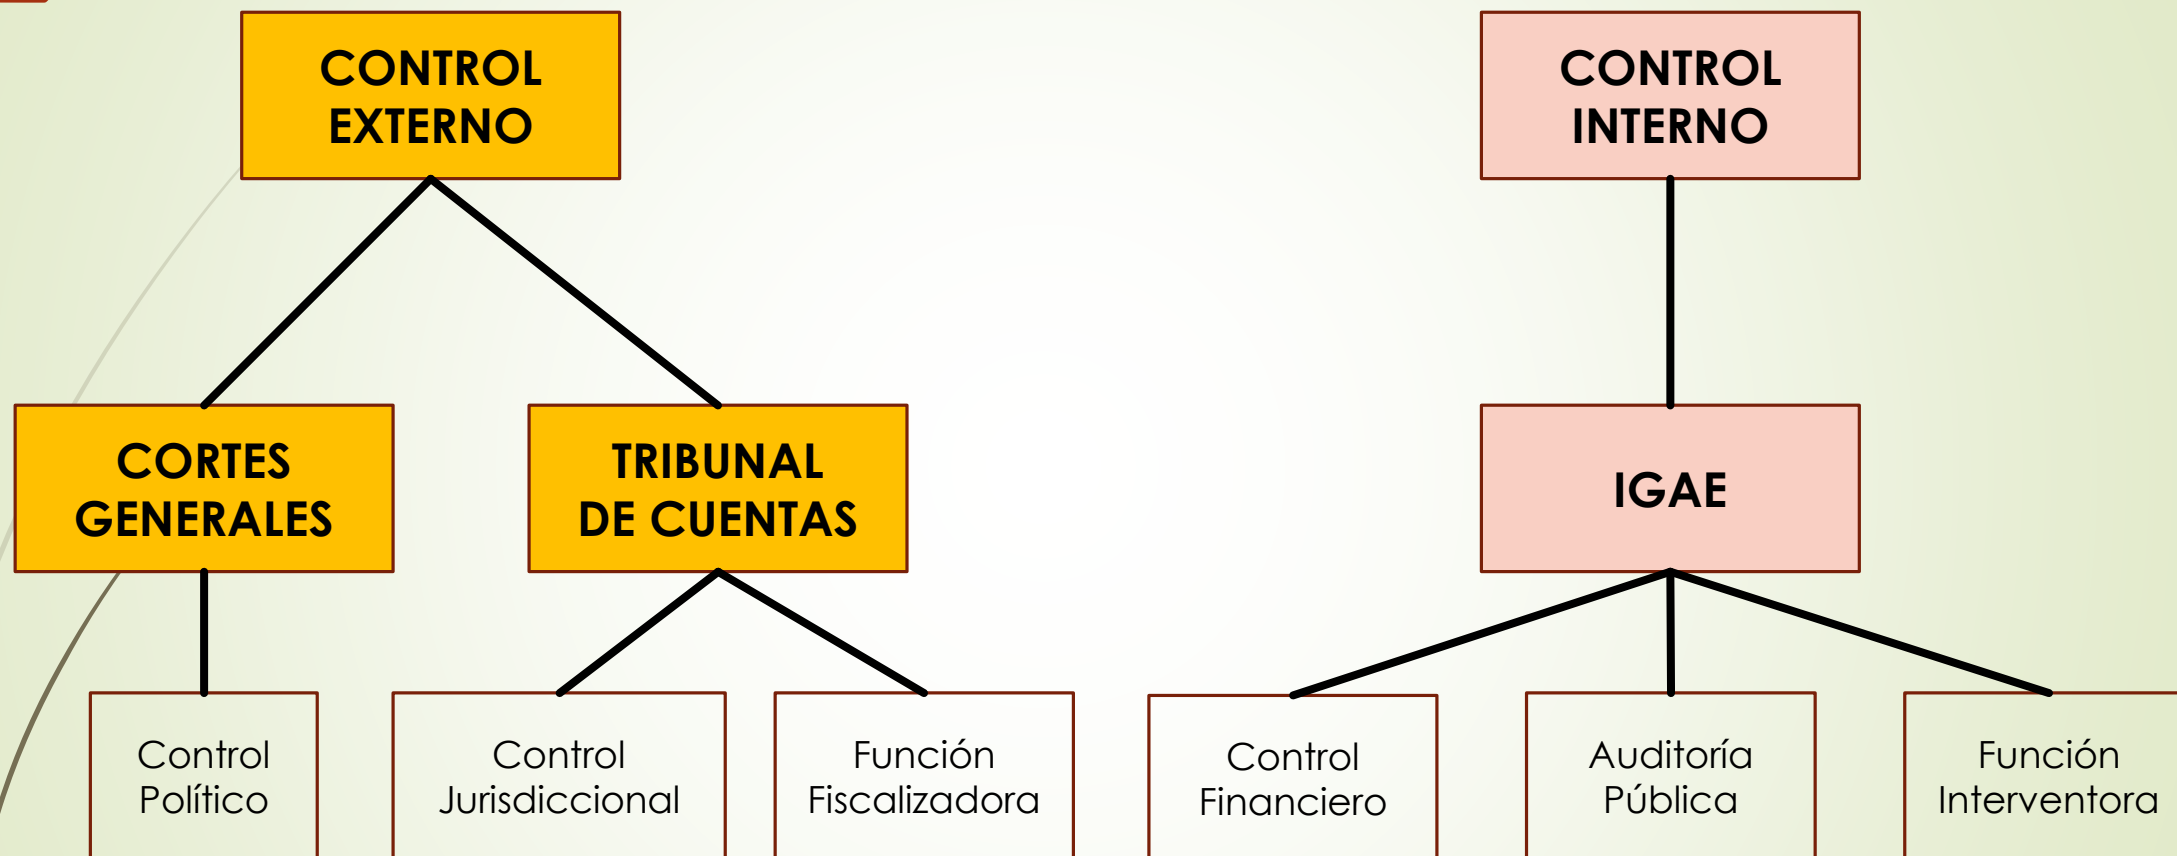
CONTROL EXTERNO

CORTES GENERALES

TRIBUNAL DE CUENTAS

Control Político

Control Jurisdiccional

Función Fiscalizadora

CONTROL INTERNO

IGAE

Control Financiero

Auditoría Pública

Función Interventora